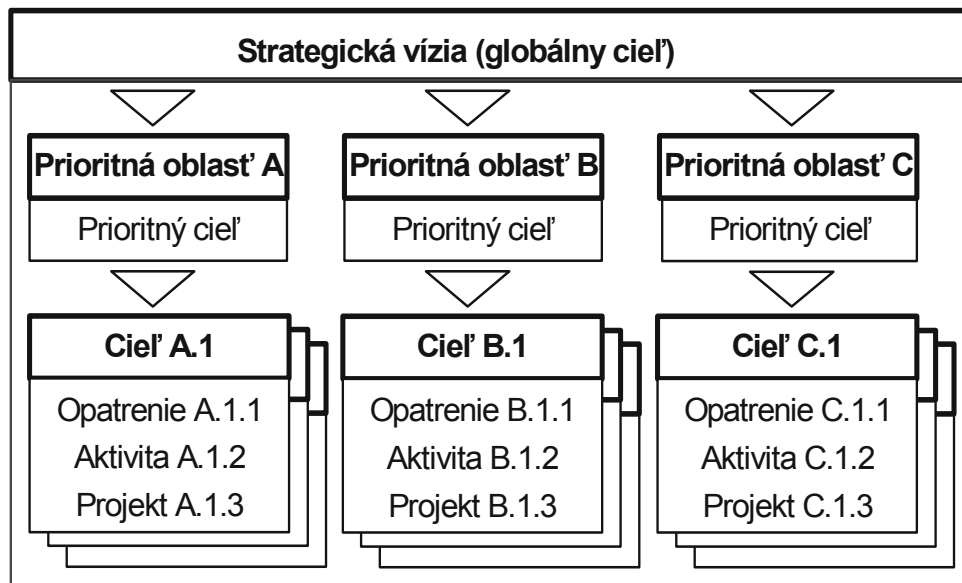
Strategická vízia (globálny cieľ)

Prioritná oblasť A

Prioritný cieľ

Cieľ A.1

Opatrenie A.1.1
Aktivita A.1.2
Projekt A.1.3

Prioritná oblasť B

Prioritný cieľ

Cieľ B.1

Opatrenie B.1.1
Aktivita B.1.2
Projekt B.1.3

Prioritná oblasť C

Prioritný cieľ

Cieľ C.1

Opatrenie C.1.1
Aktivita C.1.2
Projekt C.1.3